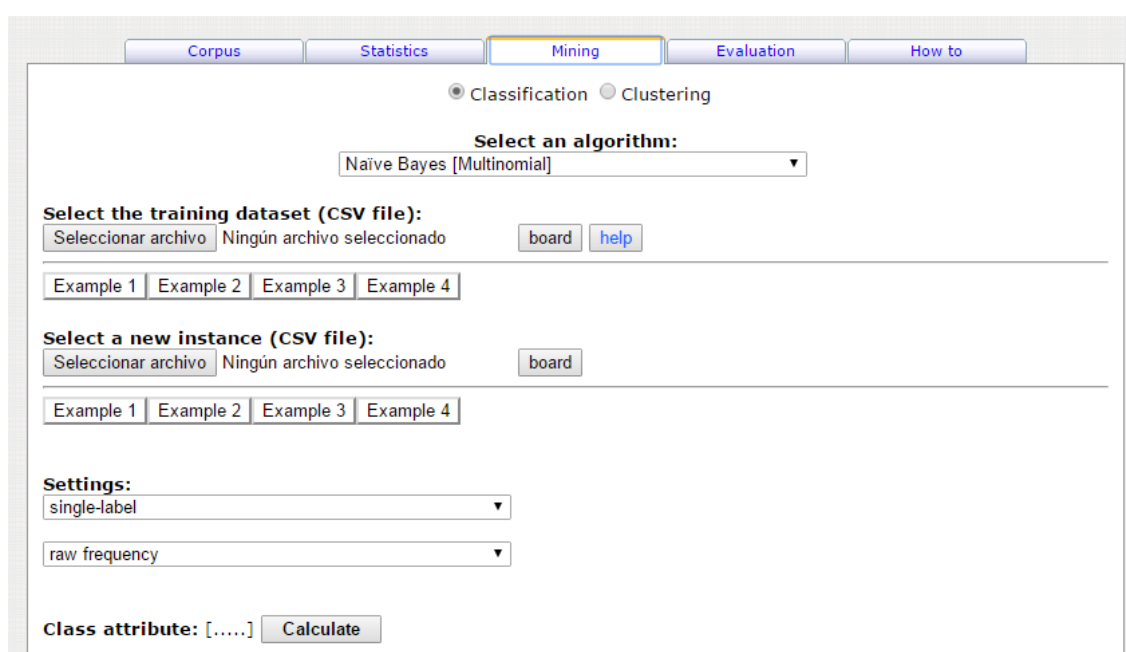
Corpus | Statistics | Mining | Evaluation | How to

Classification Clustering

Select an algorithm:
Naïve Bayes [Multinomial]

Select the training dataset (CSV file):
Seleccionar archivo Ningún archivo seleccionado board help

Example 1 Example 2 Example 3 Example 4

Select a new instance (CSV file):
Seleccionar archivo Ningún archivo seleccionado board

Example 1 Example 2 Example 3 Example 4

Settings:
single-label

raw frequency

Class attribute: [.....] Calculate